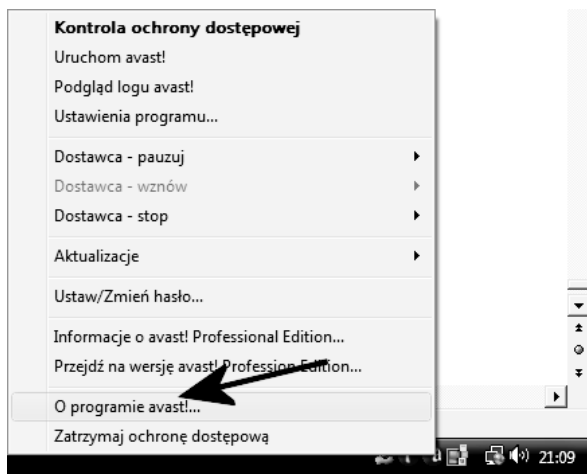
Kontrola ochrony dostępowej
Uruchom avast!
Podgląd logu avast!
Ustawienia programu...

Dostawca - pauzuj
Dostawca - wznów
Dostawca - stop

Aktualizacje

Ustaw/Zmień hasło...

Informacje o avast! Professional Edition...
Przejdź na wersję avast! Profession Edition...

O programie avast!...
Zatrzymaj ochronę dostępową

21:09